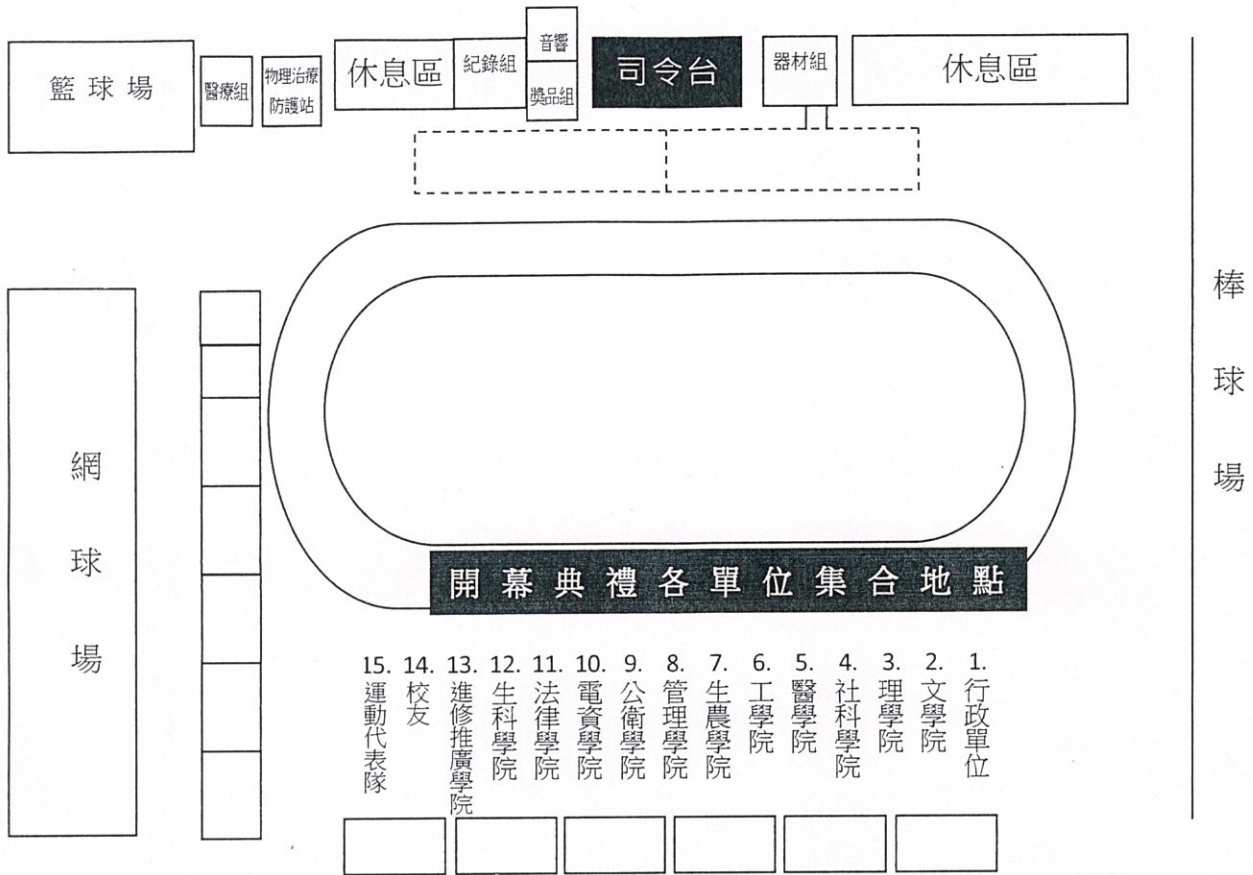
籃球場

醫療組

物理治療防護站

休息區

紀錄組

音響

獎品組

司令台

器材組

休息區

棒球場

網球場

開幕典禮各單位集合地點

1. 行政單位
2. 文學院
3. 理學院
4. 社科學院
5. 醫學院
6. 工學院
7. 生農學院
8. 管理學院
9. 公衛學院
10. 電資學院
11. 法律學院
12. 生科學院
13. 進修推廣學院
14. 校友
15. 運動代表隊